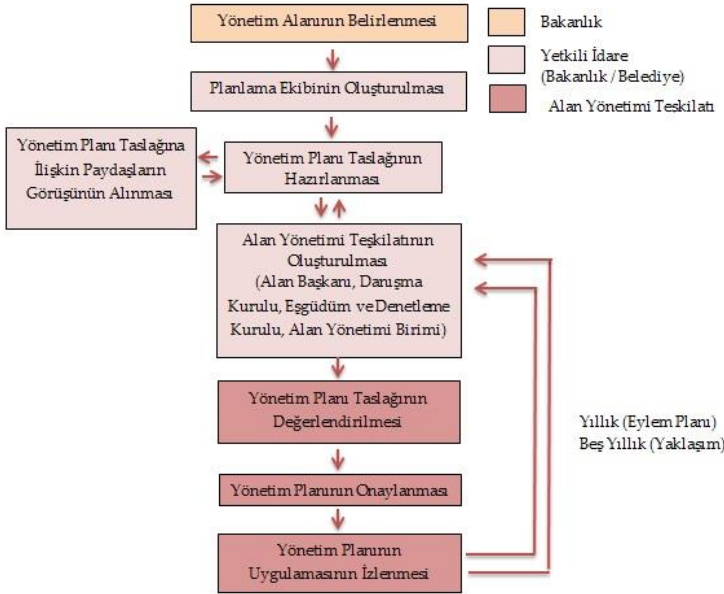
Yönetim Alanının Belirlenmesi

Bakanlık

Yetkili İdare (Bakanlık / Belediye)

Alan Yönetimi Teşkilatı

Planlama Ekibinin Oluşturulması

Yönetim Planı Taslağına İlişkin Paydaşların Görüşünün Alınması

Yönetim Planı Taslağının Hazırlanması

Alan Yönetimi Teşkilatının Oluşturulması (Alan Başkanı, Danışma Kurulu, Eşgüdüm ve Denetleme Kurulu, Alan Yönetimi Birimi)

Yönetim Planı Taslağının Değerlendirilmesi

Yönetim Planının Onaylanması

Yönetim Planının Uygulamasının İzlenmesi

Yıllık (Eylem Planı)
Beş Yıllık (Yaklaşım)